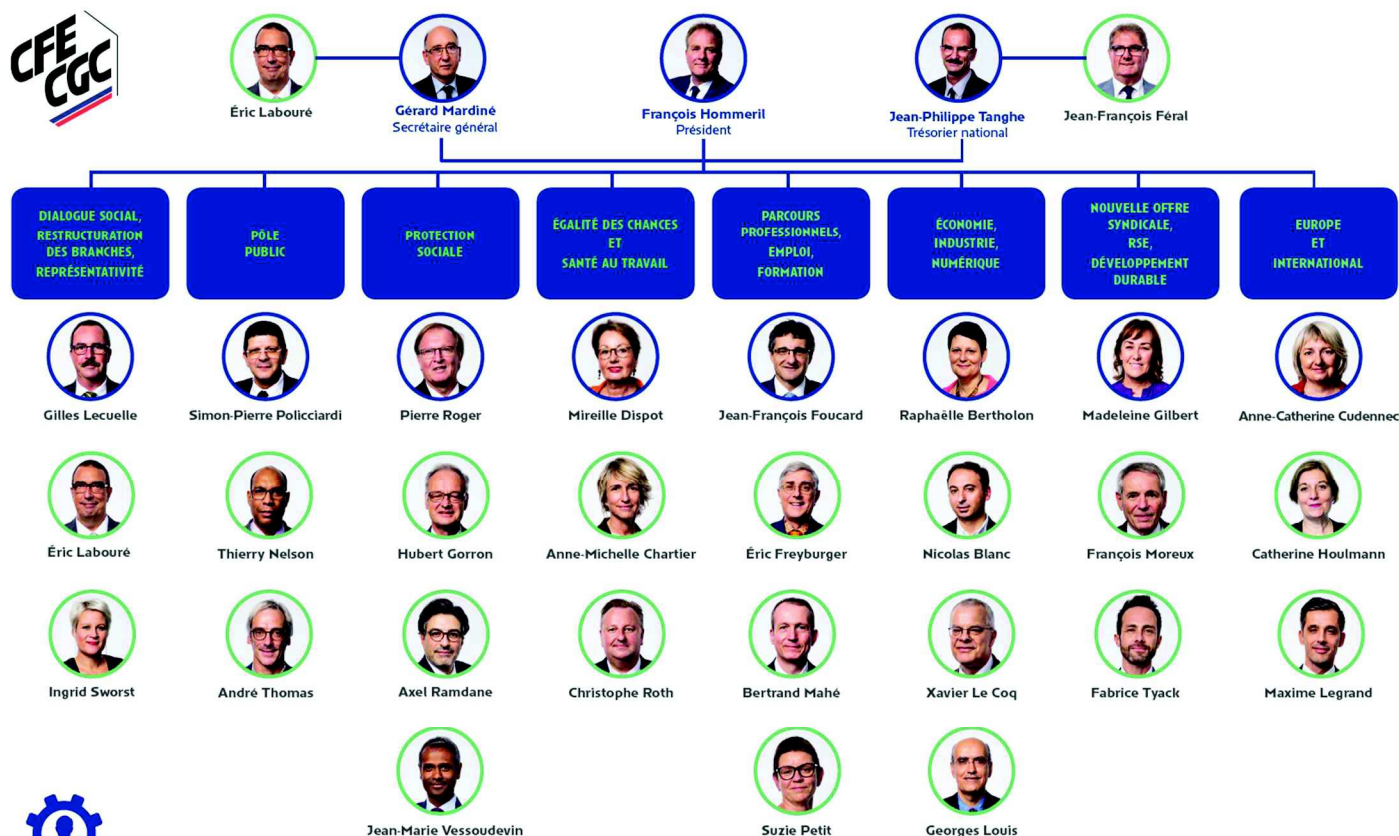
CFE CGC

Éric Libouré

Gérard Mardiné
Secrétaire général

François Hommeril
Président

Jean-Philippe Tanghe
Trésorier national

Jean-François Féral

DIALOGUE SOCIAL, RESTRUCTURATION DES BRANCHES, REPRÉSENTATIVITÉ

PÔLE PUBLIC

PROTECTION SOCIALE

ÉGALITÉ DES CHANCES ET SANTÉ AU TRAVAIL

PARCOURS PROFESSIONNELS, EMPLOI, FORMATION

ÉCONOMIE, INDUSTRIE, NUMÉRIQUE

NOUVELLE OFFRE SYNDICALE, RSE, DÉVELOPPEMENT DURABLE

EUROPE ET INTERNATIONAL

Gilles Lecuelle

Simon-Pierre Policciardi

Pierre Roger

Mireille Dispot

Jean-François Foucard

Raphaëlle Bertholon

Madeleine Gilbert

Anne-Catherine Cudennec

Éric Libouré

Thierry Nelson

Hubert Gorron

Anne-Michelle Chartier

Éric Freyburger

Nicolas Blanc

François Moreux

Catherine Houlmann

Ingrid Sworst

André Thomas

Axel Ramdane

Christophe Roth

Bertrand Mahé

Xavier Le Coq

Fabrice Tyack

Maxime Legrand

Jean-Marie Vessoudevin

Suzie Petit

Georges Louis